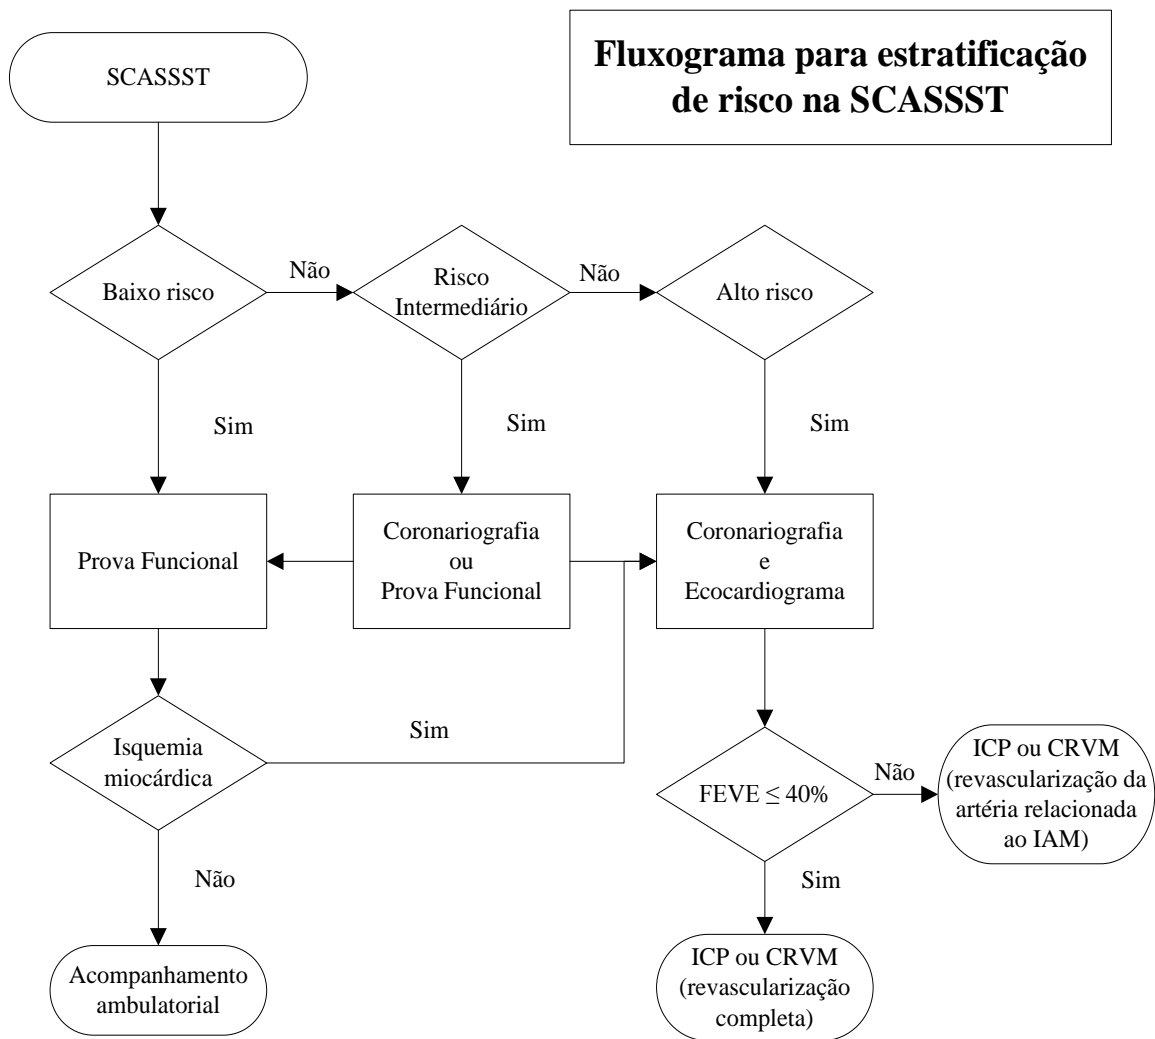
SCASSST

Fluxograma para estratificação de risco na SCASSST

Baixo risco

Não

Risco Intermediário

Não

Alto risco

Sim

Sim

Sim

Prova Funcional

Coronariografia ou Prova Funcional

Coronariografia e Ecocardiograma

Isquemia miocárdica

Sim

Não

Acompanhamento ambulatorial

FEVE $\leq$ 40%

Não

ICP ou CRVM (revascularização da artéria relacionada ao IAM)

Sim

ICP ou CRVM (revascularização completa)